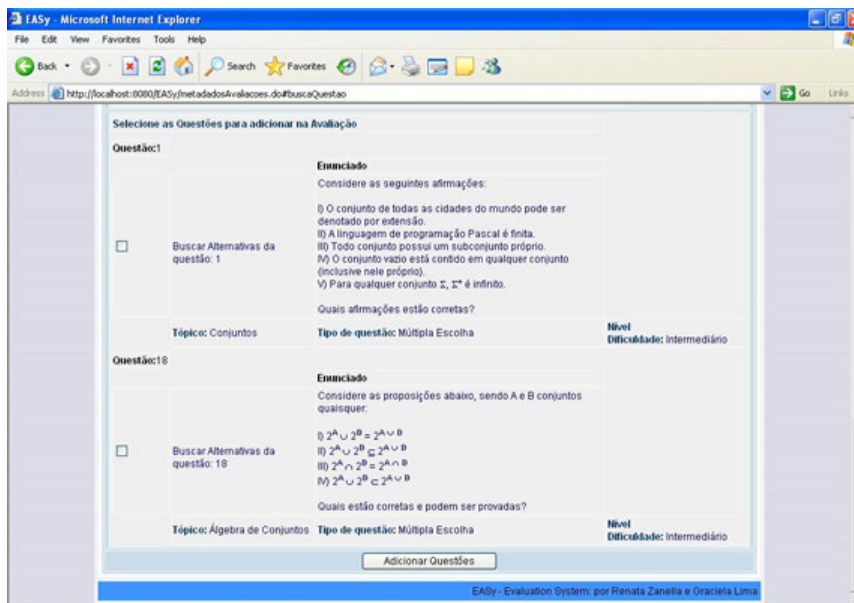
EASy - Microsoft Internet Explorer

File Edit View Favorites Tools Help

Back Search Favorites

Address http://localhost:8080/EASy/metadadosAvaliacoes.do#buscaQuestao Go Links

Selecione as Questões para adicionar na Avaliação

Questão:1

| | | Enunciado | |
|---|---|---|---|
| ☐ | Buscar Alternativas da questão: 1 | Considere as seguintes afirmações:<br><br>I) O conjunto de todas as cidades do mundo pode ser denotado por extensão.<br>II) A linguagem de programação Pascal é finita.<br>III) Todo conjunto possui um subconjunto próprio.<br>IV) O conjunto vazio está contido em qualquer conjunto (inclusive nele próprio).<br>V) Para qualquer conjunto $\Sigma$, $\Sigma^*$ é infinito.<br><br>Quais afirmações estão corretas? | |
| | Tópico: Conjuntos | Tipo de questão: Múltipla Escolha | Nível Dificuldade: Intermediário |

Questão:18

| | | Enunciado | |
|---|---|---|---|
| ☐ | Buscar Alternativas da questão: 18 | Considere as proposições abaixo, sendo A e B conjuntos quaisquer:<br><br>I) $2^A \cup 2^B = 2^{A \cup B}$<br>II) $2^A \cup 2^B \subseteq 2^{A \cup B}$<br>III) $2^A \cap 2^B = 2^{A \cap B}$<br>IV) $2^A \cup 2^B \subset 2^{A \cup B}$<br><br>Quais estão corretas e podem ser provadas? | |
| | Tópico: Álgebra de Conjuntos | Tipo de questão: Múltipla Escolha | Nível Dificuldade: Intermediário |

Adicionar Questões

EASy - Evaluation System: por Renata Zanella e Graciela Lima